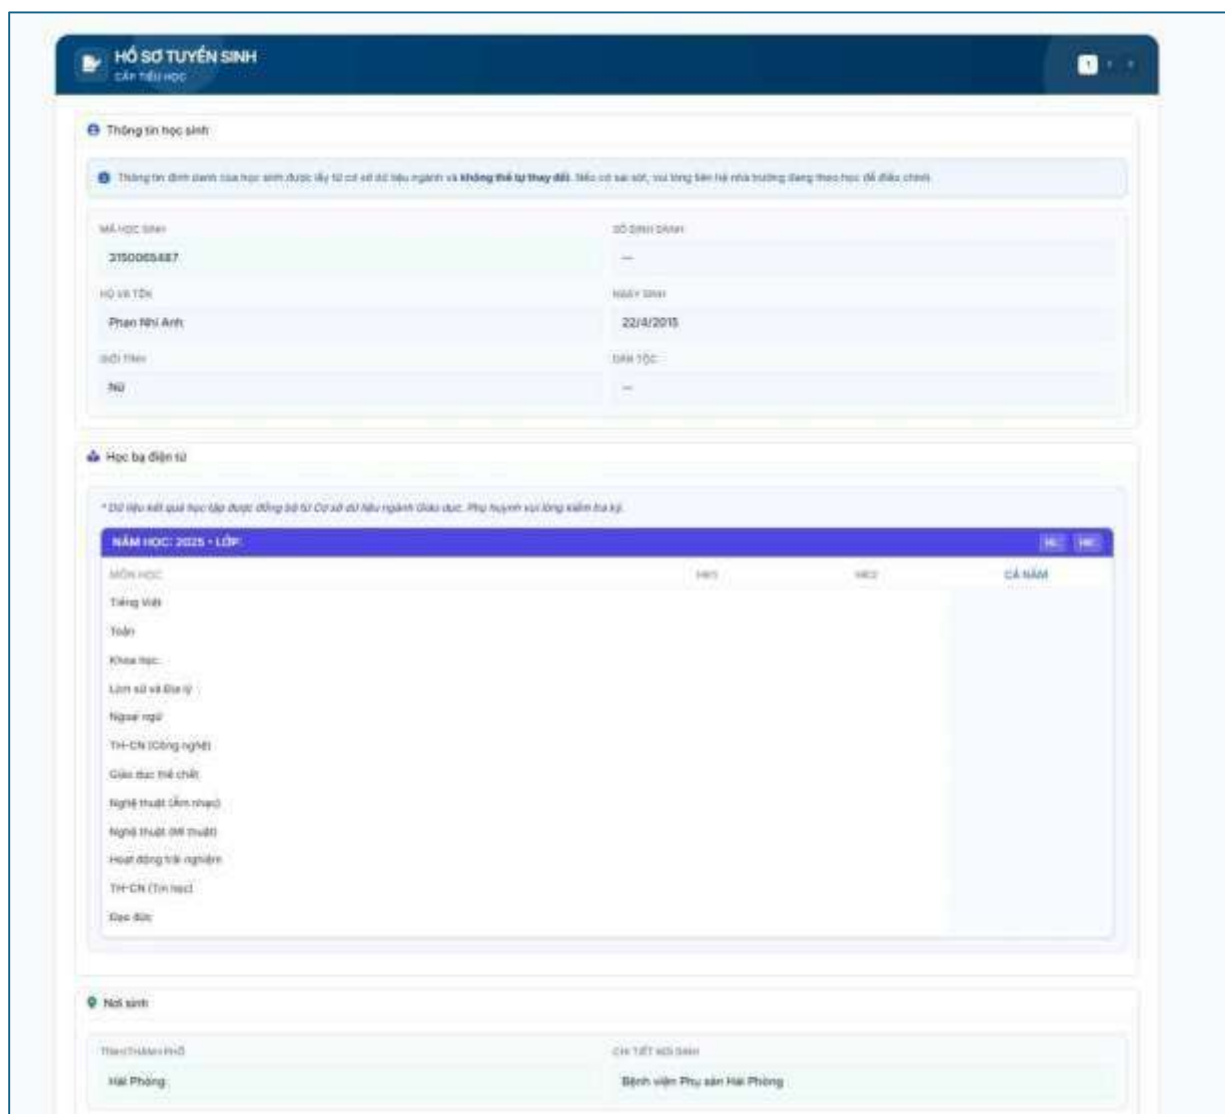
HỒ SƠ TUYỂN SINH
CẤP TIỂU HỌC

1

Thông tin học sinh

Thông tin định danh của học sinh được lấy từ cơ sở dữ liệu ngành và **không thể tự thay đổi**. Nếu có sai sót, vui lòng liên hệ nhà trường đang theo học để điều chỉnh.

MÃ HỌC SINH
3150065487

SỐ ĐỊNH DANH
—

HỌ VÀ TÊN
Phan Nhi Anh

NGÀY SINH
22/4/2015

GIỚI TÍNH
Nữ

DÂN TỘC
—

Học bạ điện tử

* Dữ liệu kết quả học tập được đồng bộ từ Cơ sở dữ liệu ngành Giáo dục. Phụ huynh vui lòng kiểm tra kỹ.

NĂM HỌC: 2025 - LỚP:

HL HK

| MÔN HỌC | HK1 | HK2 | CẢ NĂM |
|---|---|---|---|
| Tiếng Việt | | | |
| Toán | | | |
| Khoa học | | | |
| Lịch sử và Địa lý | | | |
| Ngoại ngữ | | | |
| TH-CN (Công nghệ) | | | |
| Giáo dục thể chất | | | |
| Nghệ thuật (Âm nhạc) | | | |
| Nghệ thuật (Mĩ thuật) | | | |
| Hoạt động trải nghiệm | | | |
| TH-CN (Tin học) | | | |
| Đạo đức | | | |

Nơi sinh

TỈNH/THÀNH PHỐ
Hải Phòng

CHI TIẾT NƠI SINH
Bệnh viện Phụ sản Hải Phòng